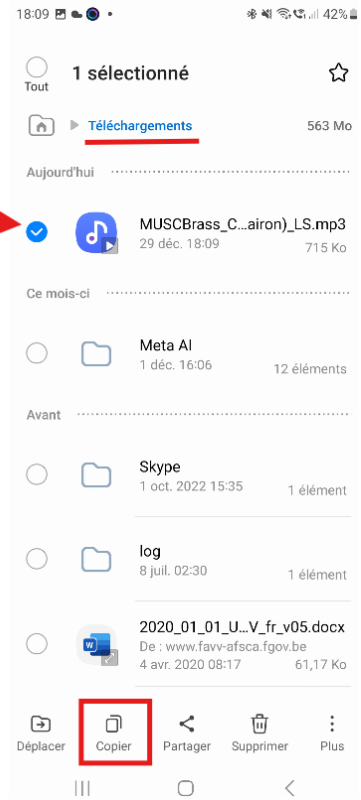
18:09 42%

Tout

1 sélectionné

Téléchargements 563 Mo

Aujourd'hui

MUSCBrass_C...airon)_LS.mp3
29 déc. 18:09 715 Ko

Ce mois-ci

Meta AI
1 déc. 16:06 12 éléments

Avant

Skype
1 oct. 2022 15:35 1 élément

log
8 juil. 02:30 1 élément

2020_01_01_U...V_fr_v05.docx
De : www.favv-afsca.fgov.be
4 avr. 2020 08:17 61,17 Ko

Déplacer Copier Partager Supprimer Plus